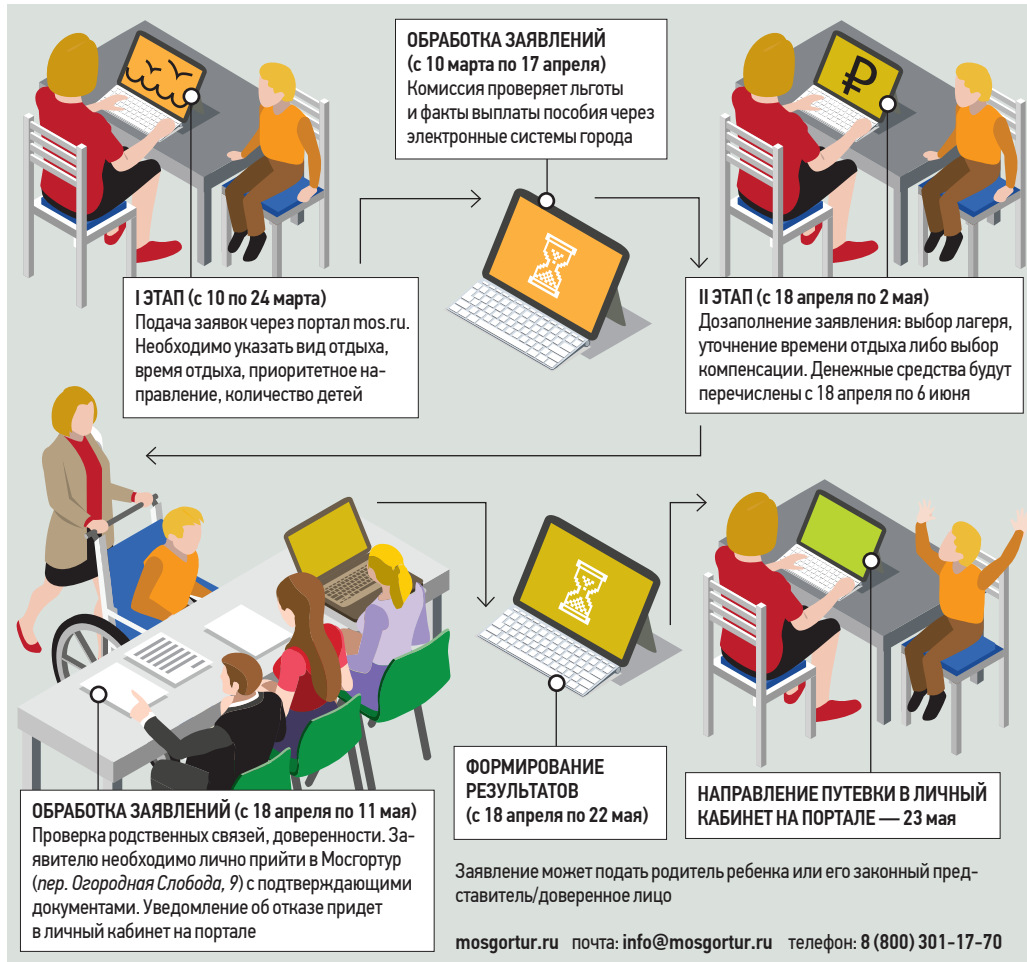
ОБРАБОТКА ЗАЯВЛЕНИЙ (с 10 марта по 17 апреля)
Комиссия проверяет льготы и факты выплаты пособия через электронные системы города

I ЭТАП (с 10 по 24 марта)
Подача заявок через портал mos.ru. Необходимо указать вид отдыха, время отдыха, приоритетное направление, количество детей

II ЭТАП (с 18 апреля по 2 мая)
Дозаполнение заявления: выбор лагеря, уточнение времени отдыха либо выбор компенсации. Денежные средства будут перечислены с 18 апреля по 6 июня

ОБРАБОТКА ЗАЯВЛЕНИЙ (с 18 апреля по 11 мая)
Проверка родственных связей, доверенности. Заявителю необходимо лично прийти в Мосгортур (пер. Огородная Слобода, 9) с подтверждающими документами. Уведомление об отказе придет в личный кабинет на портале

ФОРМИРОВАНИЕ РЕЗУЛЬТАТОВ (с 18 апреля по 22 мая)

НАПРАВЛЕНИЕ ПУТЕВКИ В ЛИЧНЫЙ КАБИНЕТ НА ПОРТАЛЕ — 23 мая

Заявление может подать родитель ребенка или его законный представитель/доверенное лицо

mosgortur.ru почта: info@mosgortur.ru телефон: 8 (800) 301-17-70